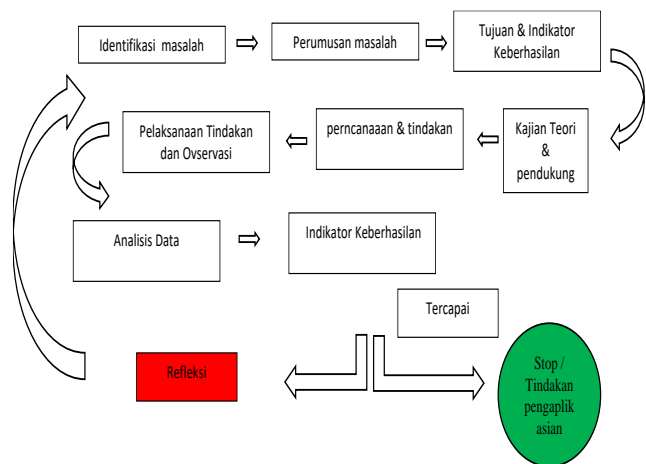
Identifikasi masalah

Perumusan masalah

Tujuan & Indikator Keberhasilan

Pelaksanaan Tindakan dan Ovservasi

perncanaaan & tindakan

Kajian Teori & pendukung

Analisis Data

Indikator Keberhasilan

Tercapai

Refleksi

Stop / Tindakan pengaplik asian